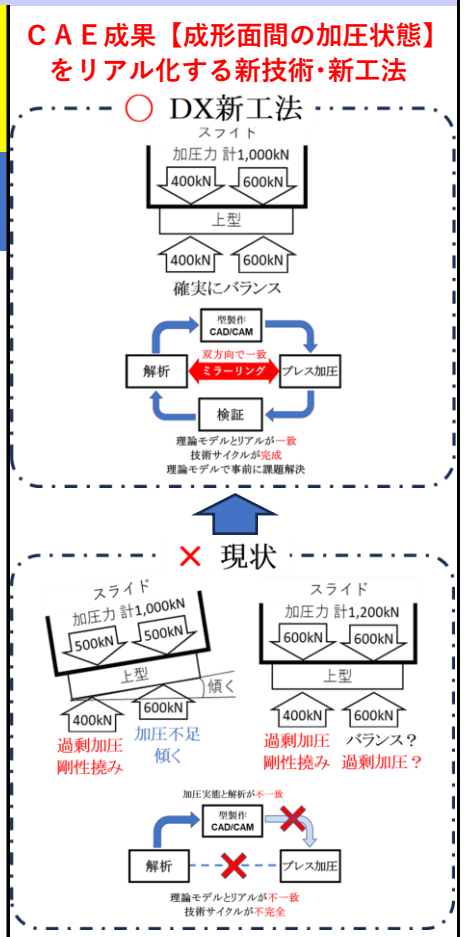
ＣＡＥ成果【成形面間の加圧状態】をリアル化する新技術･新工法

○ DX新工法

スライド
加圧力 計1,000kN
400kN
600kN
上型
400kN
600kN
確実にバランス

型製作
CAD/CAM
双方向で一致
解析
ミラーリング
プレス加圧
検証
理論モデルとリアルが一致
技術サイクルが完成
理論モデルで事前に課題解決

× 現状

スライド
加圧力 計1,000kN
500kN
500kN
上型
傾く
400kN
600kN
過剰加圧
剛性撓み
加圧不足
傾く

スライド
加圧力 計1,200kN
600kN
600kN
上型
400kN
600kN
過剰加圧
剛性撓み
バランス？
過剰加圧？

加圧実態と解析が不一致
型製作
CAD/CAM
解析
プレス加圧
理論モデルとリアルが不一致
技術サイクルが不完全